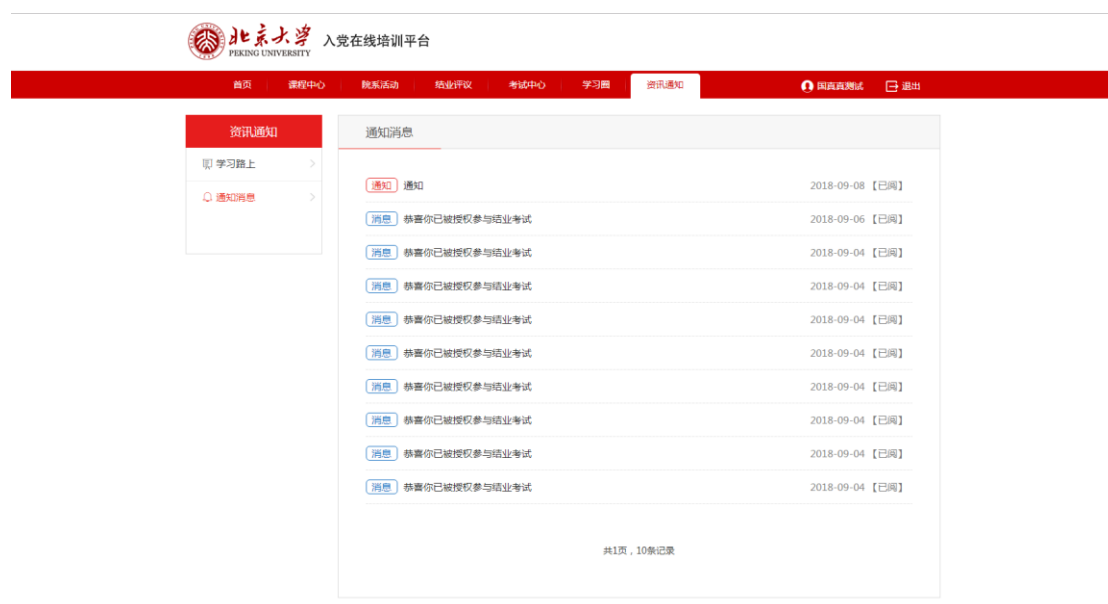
北京大学
PEKING UNIVERSITY
入党在线培训平台

首页 | 课程中心 | 院系活动 | 结业评议 | 考试中心 | 学习圈 | 资讯通知 | 国真真测试 | 退出

资讯通知
学习路上
通知消息

通知消息

通知 通知 2018-09-08 【已阅】
消息 恭喜你已被授权参与结业考试 2018-09-06 【已阅】
消息 恭喜你已被授权参与结业考试 2018-09-04 【已阅】
消息 恭喜你已被授权参与结业考试 2018-09-04 【已阅】
消息 恭喜你已被授权参与结业考试 2018-09-04 【已阅】
消息 恭喜你已被授权参与结业考试 2018-09-04 【已阅】
消息 恭喜你已被授权参与结业考试 2018-09-04 【已阅】
消息 恭喜你已被授权参与结业考试 2018-09-04 【已阅】
消息 恭喜你已被授权参与结业考试 2018-09-04 【已阅】
消息 恭喜你已被授权参与结业考试 2018-09-04 【已阅】

共1页，10条记录